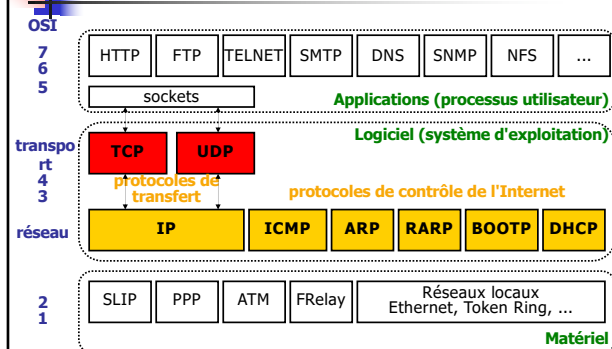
OSI

7
6
5

HTTP | FTP | TELNET | SMTP | DNS | SNMP | NFS | ...

sockets

Applications (processus utilisateur)

Logiciel (système d'exploitation)

transport
4
3

TCP | UDP

protocoles de transfert

protocoles de contrôle de l'Internet

réseau

IP | ICMP | ARP | RARP | BOOTP | DHCP

2
1

SLIP | PPP | ATM | FRelay | Réseaux locaux Ethernet, Token Ring, ...

Matériel